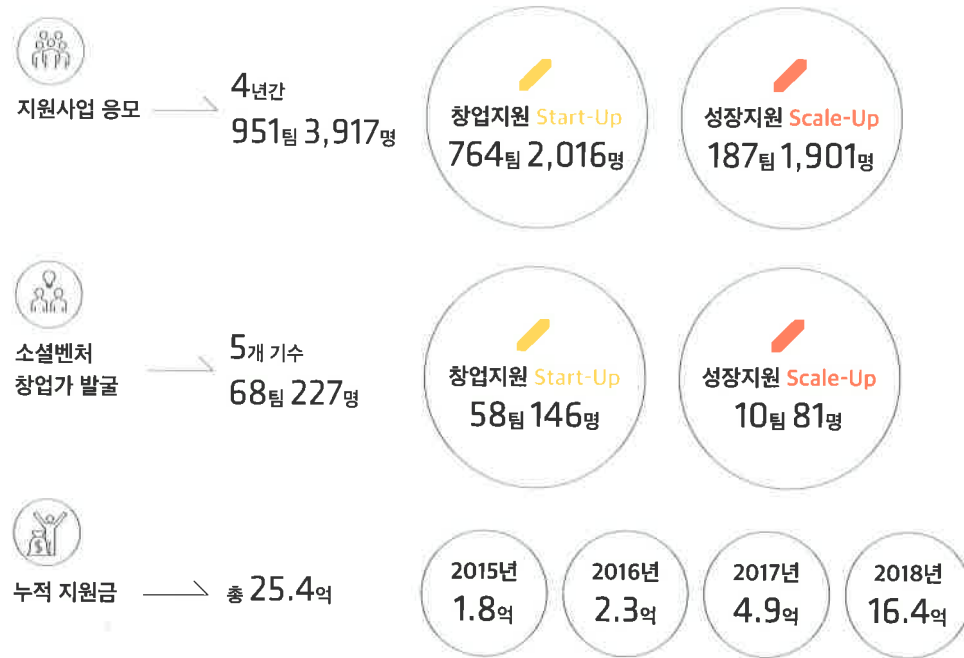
지원사업 응모

4년간
951팀 3,917명

창업지원 Start-Up
764팀 2,016명

성장지원 Scale-Up
187팀 1,901명

소셜벤처
창업가 발굴

5개 기수
68팀 227명

창업지원 Start-Up
58팀 146명

성장지원 Scale-Up
10팀 81명

누적 지원금

총 25.4억

2015년
1.8억

2016년
2.3억

2017년
4.9억

2018년
16.4억